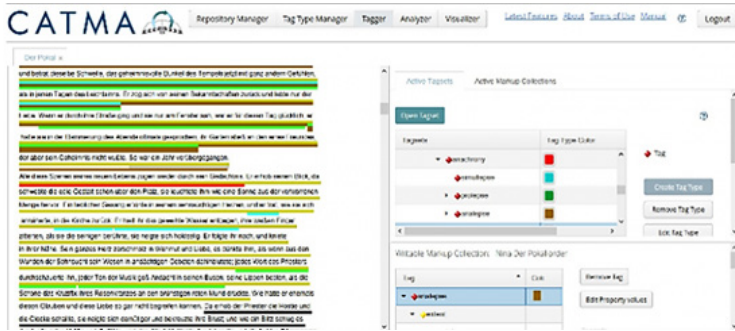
CATMA

Repository Manager | Tag Type Manager | Tagger | Analyzer | Visualizer

Latest Features | About | Terms of Use | Manual | Logout

Der Pokal

und betrat diese die Schwelle, das geheimnisvolle Dunkel des Tempels jetzt und ganz andern Gefühlen, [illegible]

Active Tagsets | Active Markup Collections

Open Tagset

| Tagsets | Tag Type Color |
|---|---|
| anachrony | |
| analepse | |
| prolepse | |
| analepse | |

Tag

Create Tag Type

Remove Tag Type

Edit Tag Type

Writable Markup Collection: Nina Der Pokal order

| Tag | Color |
|---|---|
| analepse | |

Remove Tag

Edit Property Values